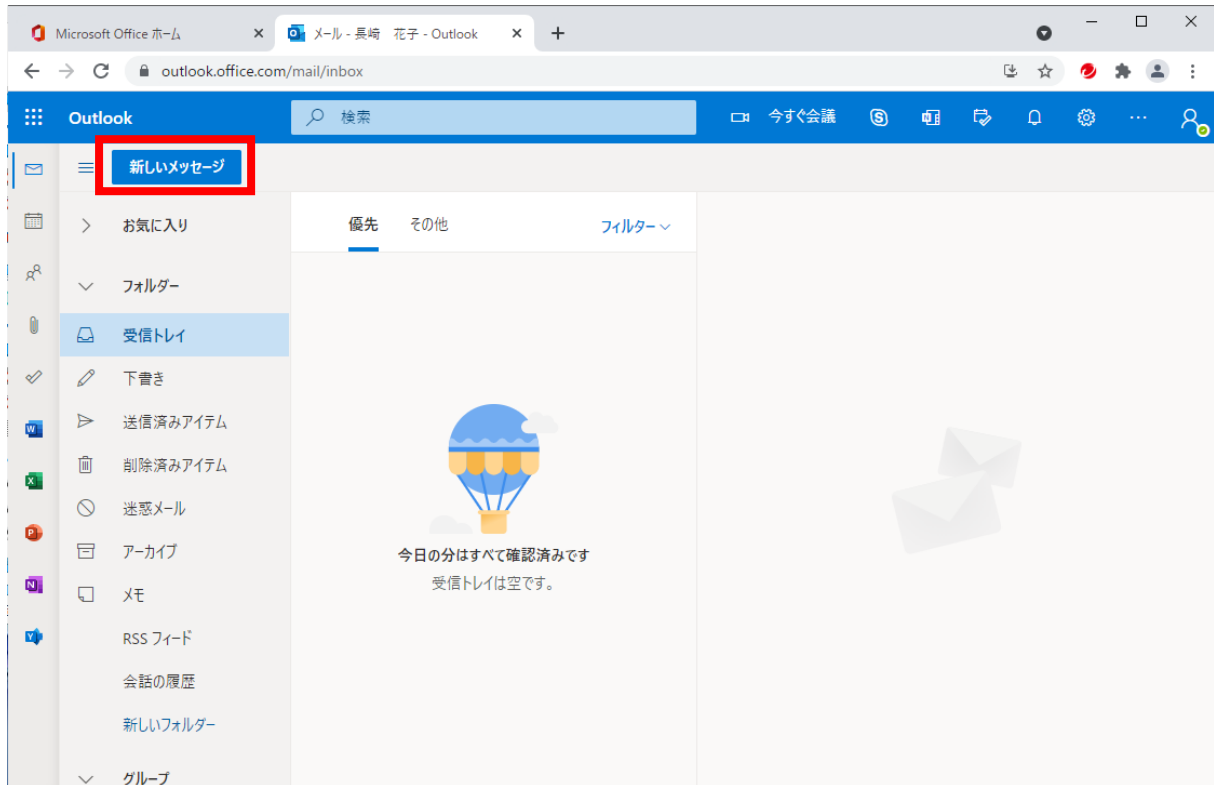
Microsoft Office ホーム
メール - 長崎 花子 - Outlook
outlook.office.com/mail/inbox
Outlook
検索
今すぐ会議
新しいメッセージ
お気に入り
フォルダー
受信トレイ
下書き
送信済みアイテム
削除済みアイテム
迷惑メール
アーカイブ
メモ
RSS フィード
会話の履歴
新しいフォルダー
グループ
優先
その他
フィルター
今日の分はすべて確認済みです
受信トレイは空です。